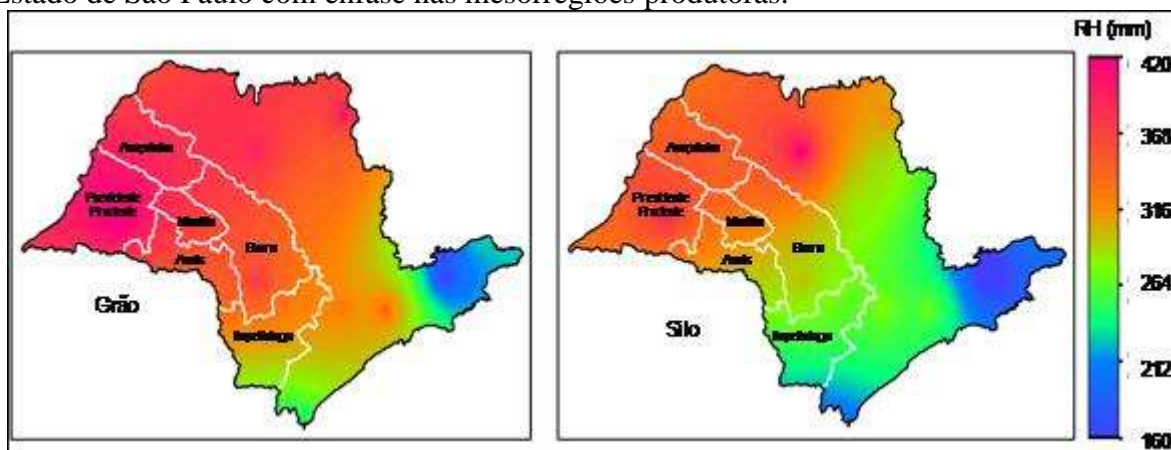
Estado de São Paulo com ênfase nas mesorregiões produtoras.

Araçatuba
Presidente Prudente
Marília
Bauru
Assis
Itapetininga
Grão

Araçatuba
Presidente Prudente
Marília
Bauru
Assis
Itapetininga
Silo

RH (mm)
420
368
316
264
212
160